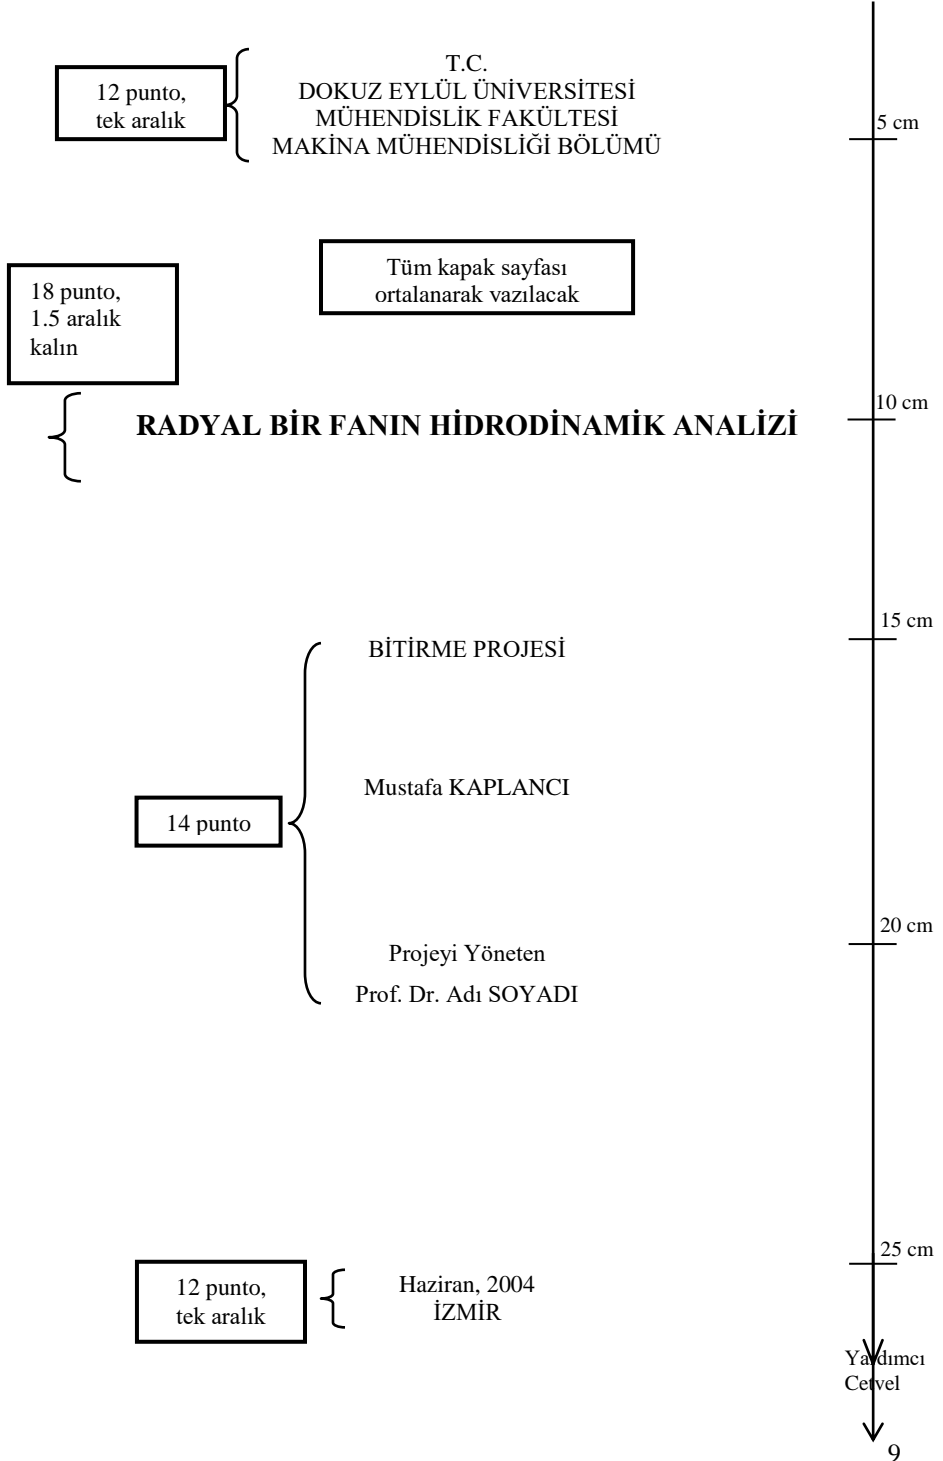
12 punto, tek aralık

T.C.
DOKUZ EYLÜL ÜNİVERSİTESİ
MÜHENDİSLİK FAKÜLTESİ
MAKİNA MÜHENDİSLİĞİ BÖLÜMÜ

5 cm

Tüm kapak sayfası ortalanarak vazılacak

18 punto, 1.5 aralık kalın

10 cm

**RADYAL BİR FANIN HİDRODİNAMİK ANALİZİ**

15 cm

BİTİRME PROJESİ

Mustafa KAPLANCI

14 punto

20 cm

Projeyi Yöneten
Prof. Dr. Adı SOYADI

25 cm

12 punto, tek aralık

Haziran, 2004
İZMİR

Yardımcı Cetvel

9